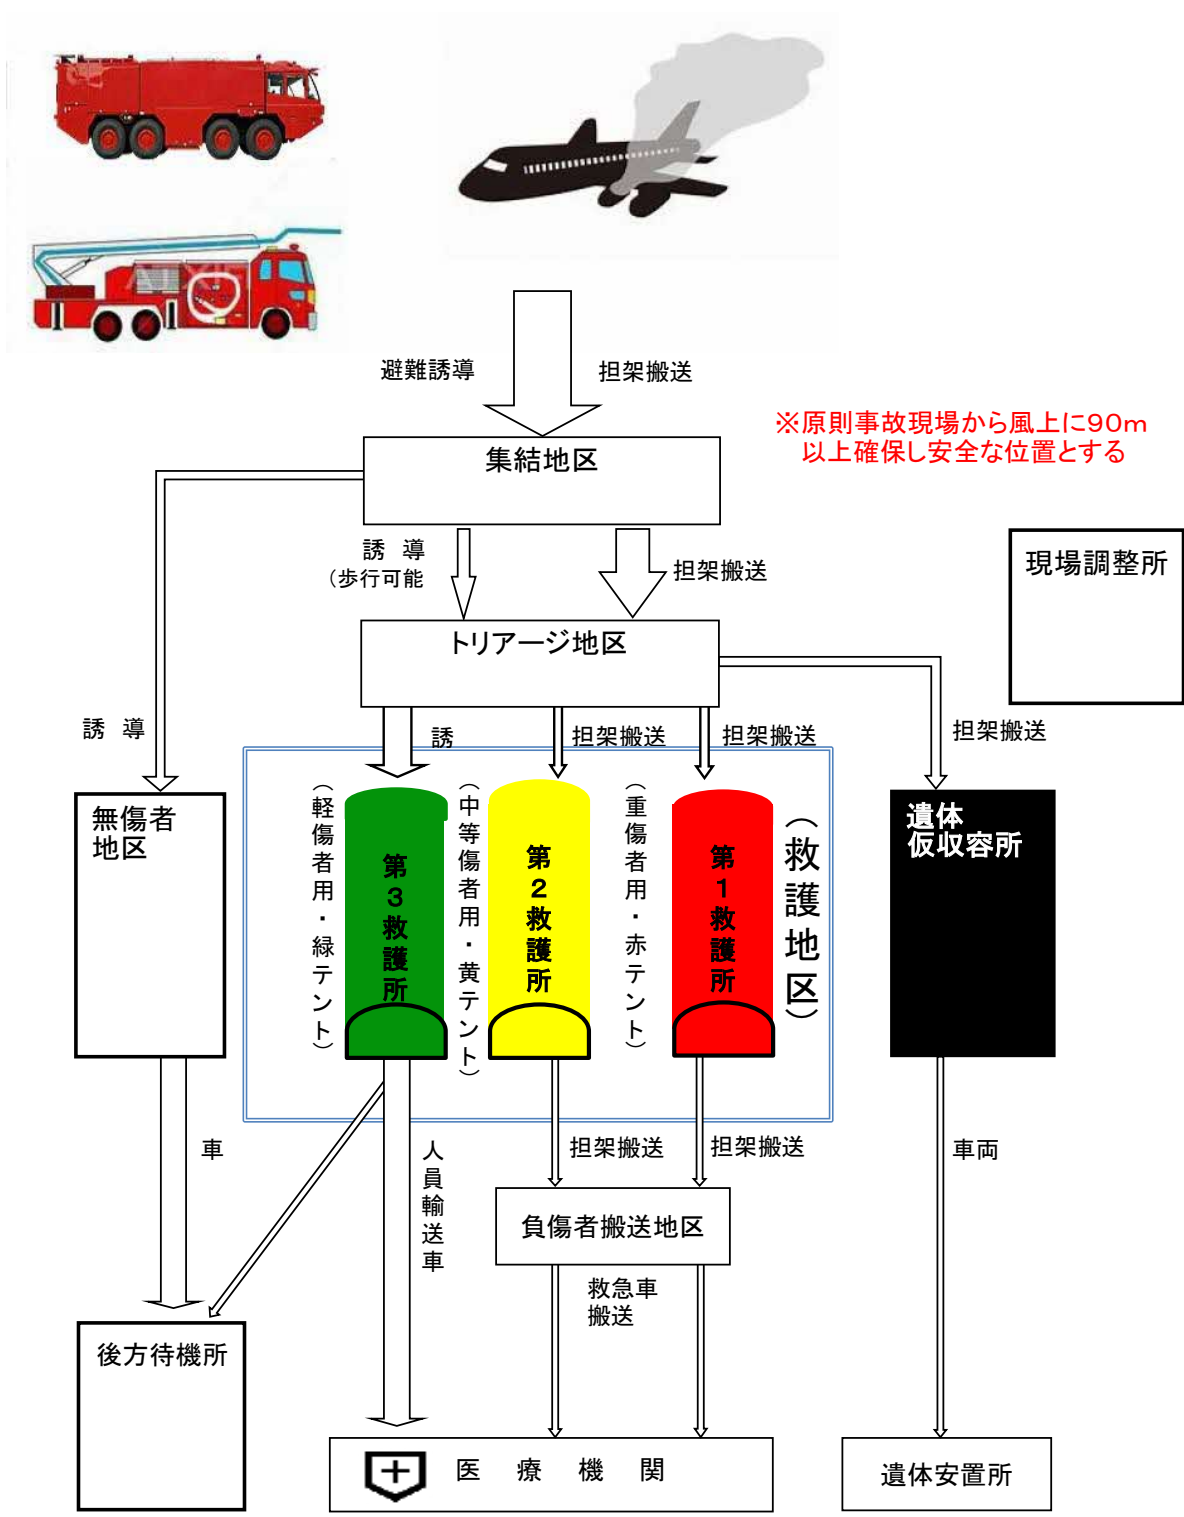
避難誘導

担架搬送

※原則事故現場から風上に90m以上確保し安全な位置とする

集結地区

現場調整所

誘　導
（歩行可能

担架搬送

トリアージ地区

誘　導

誘

担架搬送

担架搬送

担架搬送

無傷者地区

（軽傷者用・緑テント）

第3救護所

（中等傷者用・黄テント）

第2救護所

（重傷者用・赤テント）

第1救護所

（救護地区）

遺体仮収容所

車

人員輸送車

担架搬送

担架搬送

車両

負傷者搬送地区

救急車搬送

後方待機所

医　療　機　関

遺体安置所